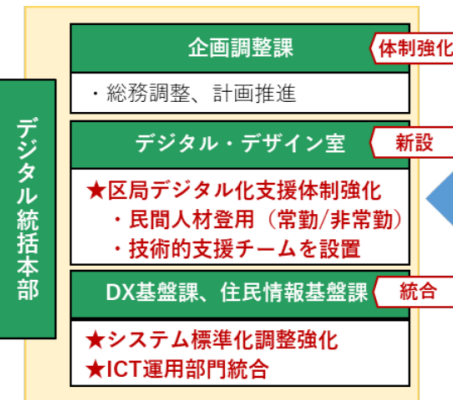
デジタル統括本部

企画調整課

体制強化

・総務調整、計画推進

デジタル・デザイン室

新設

★区局デジタル化支援体制強化
・民間人材登用（常勤/非常勤）
・技術的支援チームを設置

DX基盤課、住民情報基盤課

統合

★システム標準化調整強化
★ICT運用部門統合